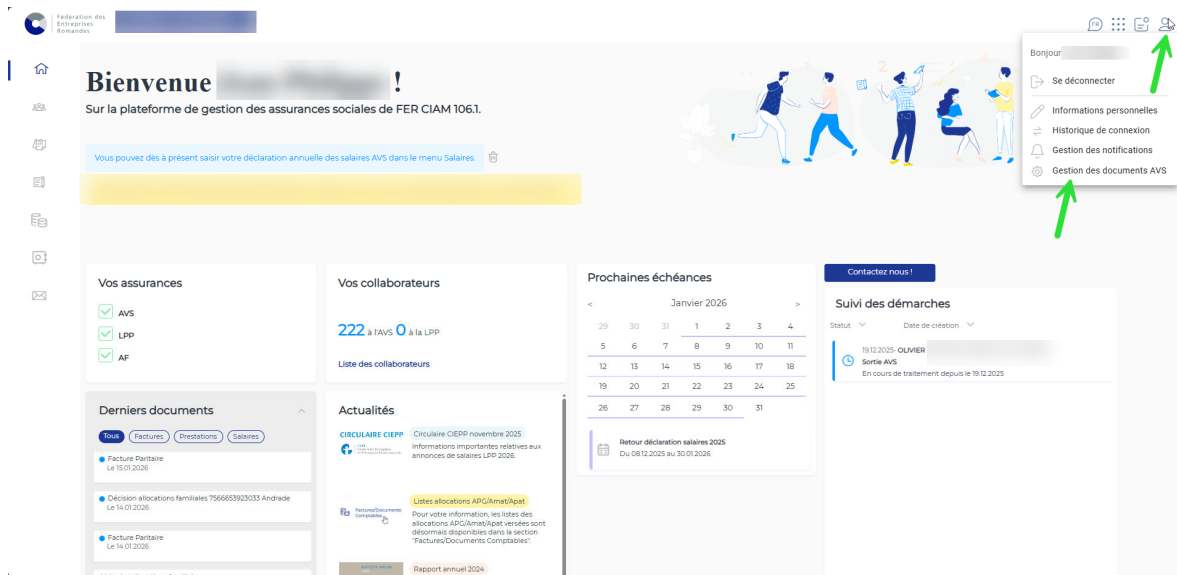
Fédération des Entreprises Romandes

FR

Bonjour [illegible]

Se déconnecter

Informations personnelles

Historique de connexion

Gestion des notifications

Gestion des documents AVS

Bienvenue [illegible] !

Sur la plateforme de gestion des assurances sociales de FER CIAM 106.1.

Vous pouvez dès à présent saisir votre déclaration annuelle des salaires AVS dans le menu Salaires.

Vos assurances

AVS

LPP

AF

Vos collaborateurs

222 à l'AVS 0 à la LPP

Liste des collaborateurs

Prochaines échéances

< Janvier 2026 >

| | | | | | | |
|---|---|---|---|---|---|---|
| 29 | 30 | 31 | 1 | 2 | 3 | 4 |
| 5 | 6 | 7 | 8 | 9 | 10 | 11 |
| 12 | 13 | 14 | 15 | 16 | 17 | 18 |
| 19 | 20 | 21 | 22 | 23 | 24 | 25 |
| 26 | 27 | 28 | 29 | 30 | 31 | |

Retour déclaration salaires 2025
Du 08.12.2025 au 30.01.2026

Contactez nous !

Suivi des démarches

Statut Date de création

19.12.2025- OLIVIER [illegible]
Sortie AVS
En cours de traitement depuis le 19.12.2025

Derniers documents

Tous Factures Prestations Salaires

Facture Paritaire
Le 15.01.2026

Décision allocations familiales 7566653923033 Andrade
Le 14.01.2026

Facture Paritaire
Le 14.01.2026

Actualités

CIRCULAIRE CIEPP

Circulaire CIEPP novembre 2025

Informations importantes relatives aux annonces de salaires LPP 2026.

Factures/Documents Comptables

Listes allocations APG/Amat/Apat

Pour votre information, les listes des allocations APG/Amat/Apat versées sont désormais disponibles dans la section "Factures/Documents Comptables".

Rapport annuel 2024